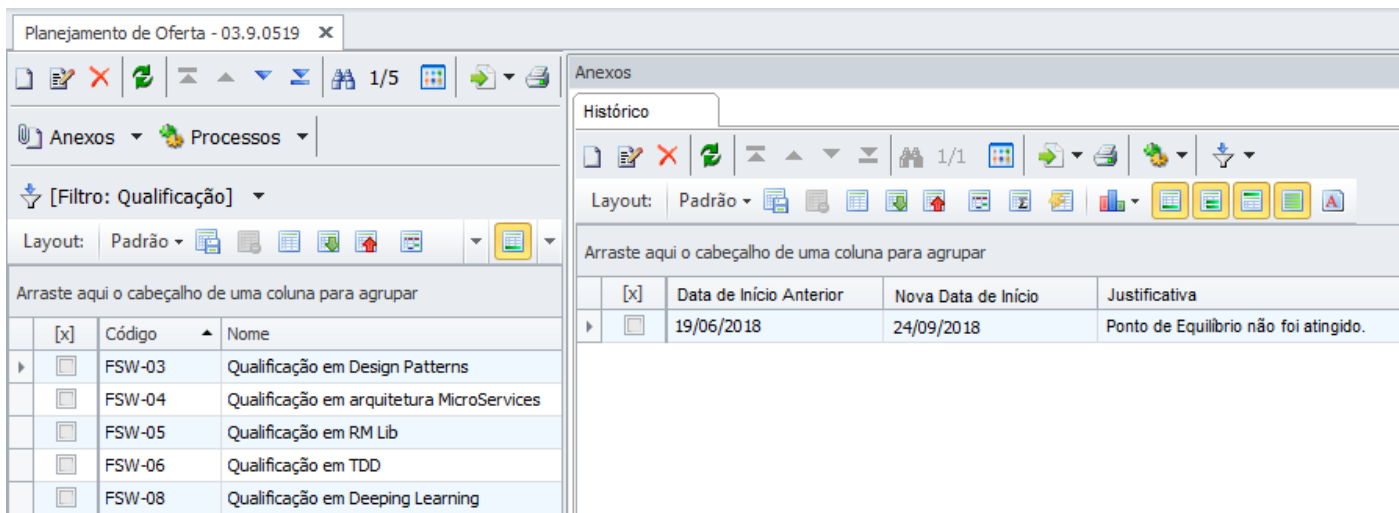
Planejamento de Oferta - 03.9.0519 ✕

1/5

Anexos ▾ Processos ▾

[Filtro: Qualificação] ▾

Layout: Padrão ▾

Arraste aqui o cabeçalho de uma coluna para agrupar

| [x] | Código | Nome |
|---|---|---|
| | FSW-03 | Qualificação em Design Patterns |
| | FSW-04 | Qualificação em arquitetura MicroServices |
| | FSW-05 | Qualificação em RM Lib |
| | FSW-06 | Qualificação em TDD |
| | FSW-08 | Qualificação em Deeping Learning |

Anexos

Histórico

1/1

Layout: Padrão ▾

Arraste aqui o cabeçalho de uma coluna para agrupar

| [x] | Data de Início Anterior | Nova Data de Início | Justificativa |
|---|---|---|---|
| | 19/06/2018 | 24/09/2018 | Ponto de Equilíbrio não foi atingido. |